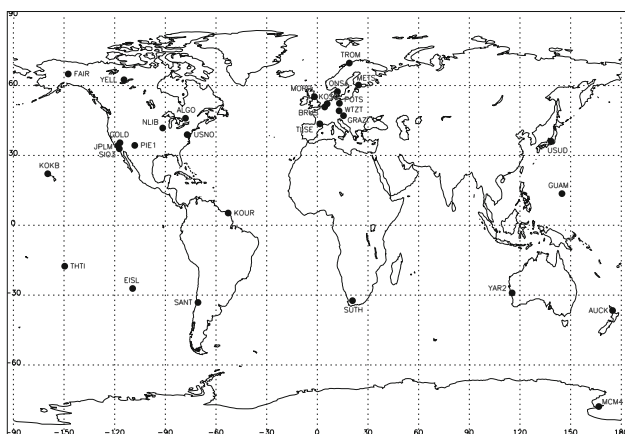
90
60
30
0
-30
-60
-90
-150
-120
-90
-60
-30
0
30
60
90
120
150
180
FAIR
YELL
ALGO
NLIB
USNO
GOLD
JPLM
SIO3
PIE1
KOKB
THTI
EISL
KOUR
SANT
TROM
METS
ONSA
MOPR
KOSG
POTS
WTZT
BRUS
GRAZ
TLSE
SUTH
USUD
GUAM
YAR2
AUCK
MCM4